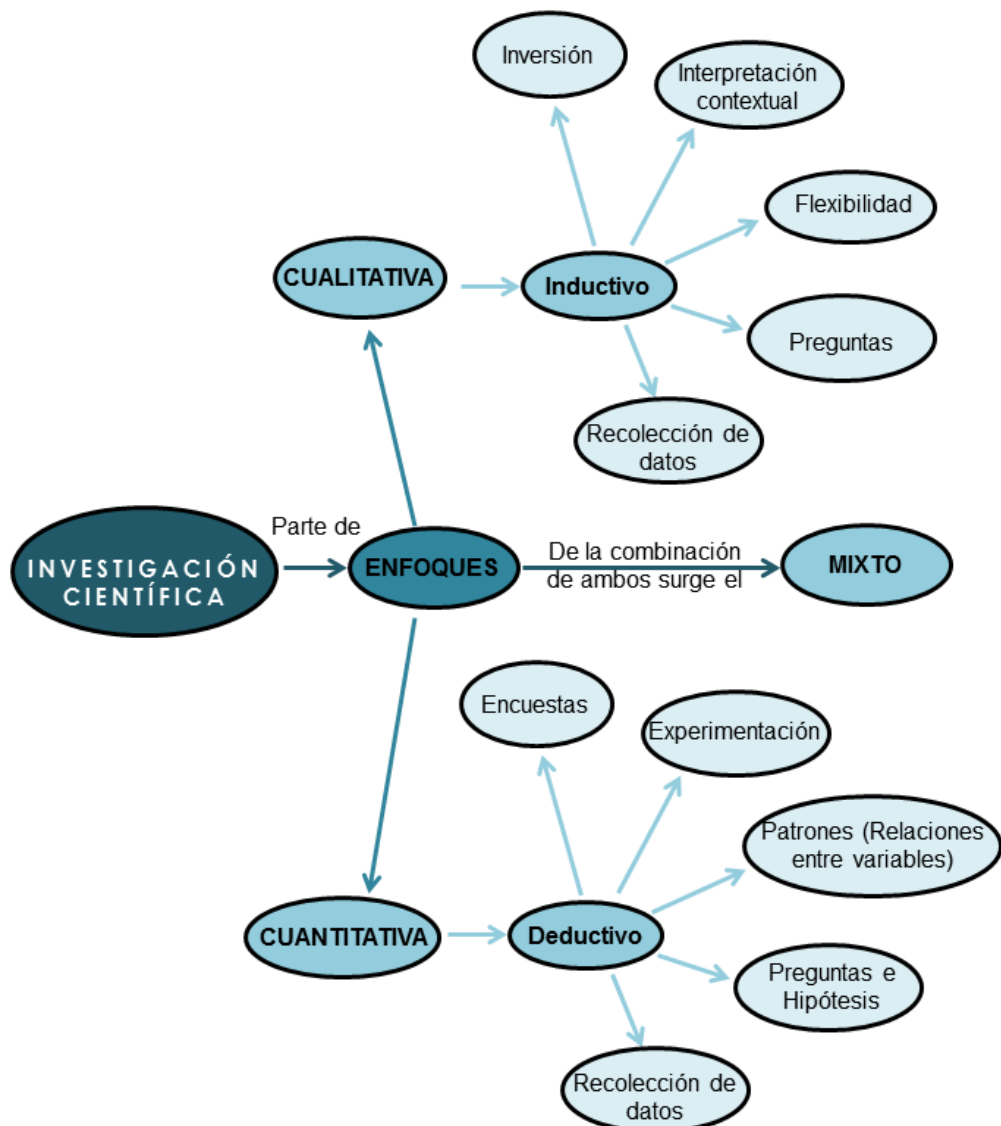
Inversión

Interpretación contextual

Flexibilidad

CUALITATIVA

Inductivo

Preguntas

Recolección de datos

INVESTIGACIÓN CIENTÍFICA

Parte de

ENFOQUES

De la combinación de ambos surge el

MIXTO

Encuestas

Experimentación

Patrones (Relaciones entre variables)

CUANTITATIVA

Deductivo

Preguntas e Hipótesis

Recolección de datos